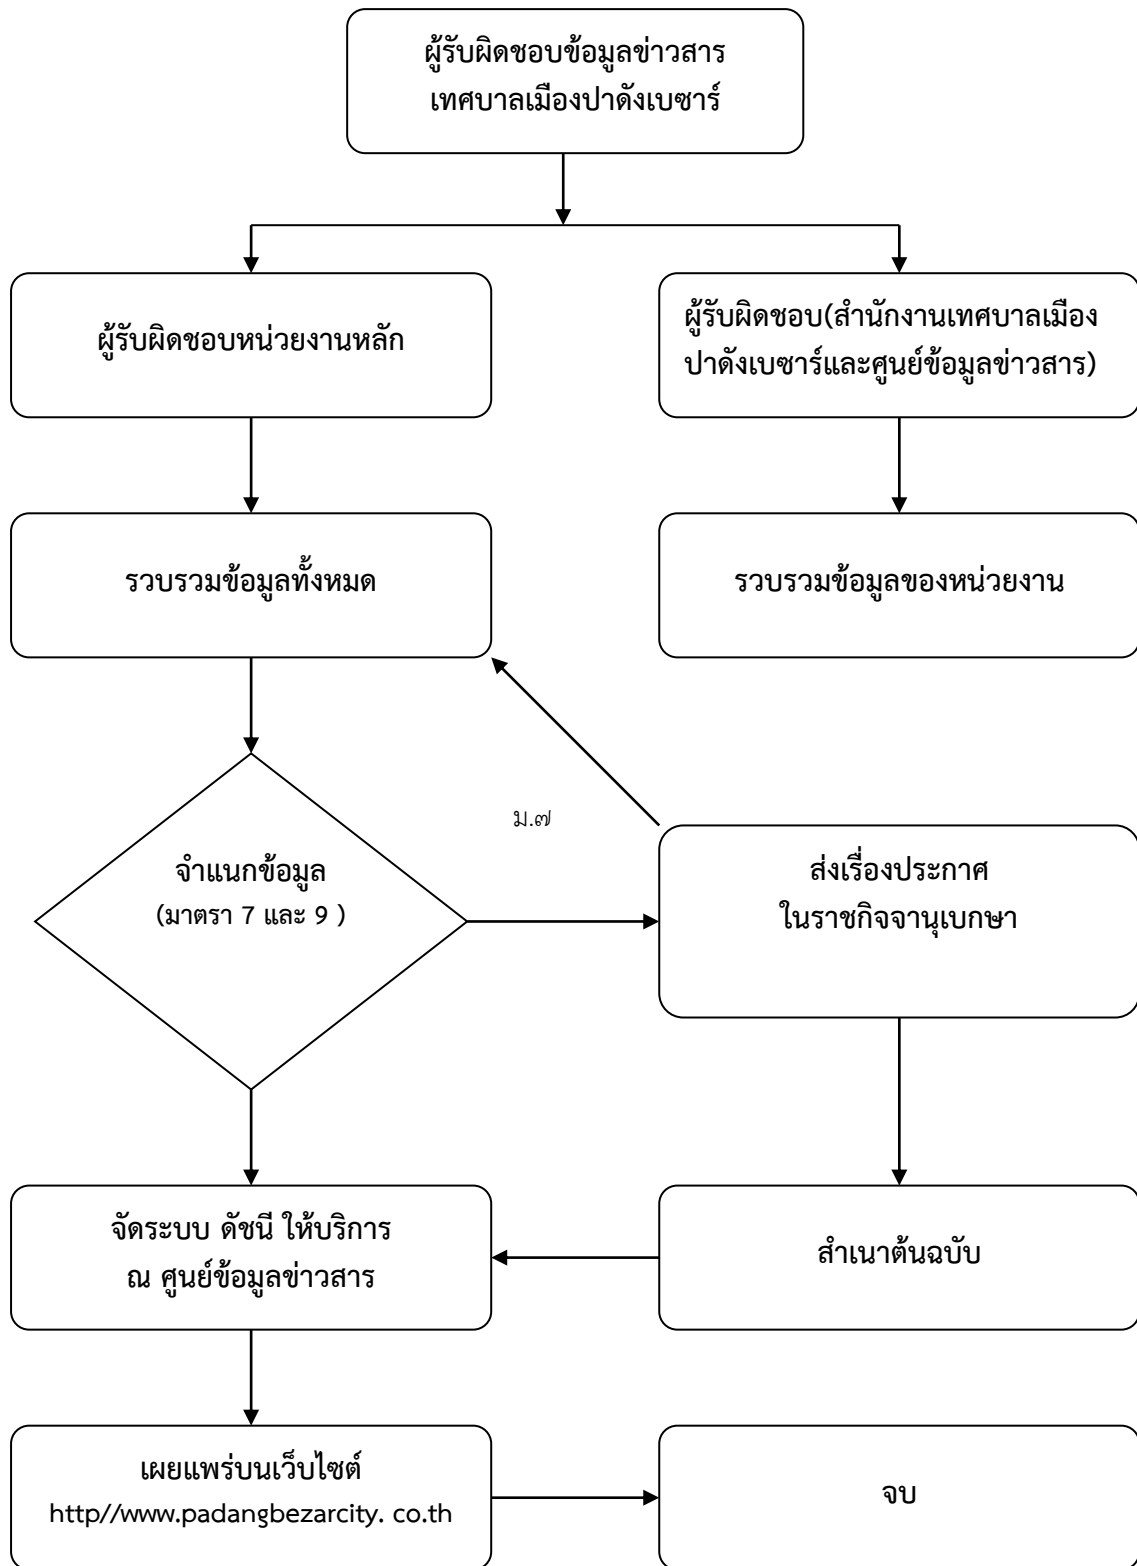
ผู้รับผิดชอบข้อมูลข่าวสาร
เทศบาลเมืองปาดังเบซาร์

ผู้รับผิดชอบหน่วยงานหลัก

ผู้รับผิดชอบ(สำนักงานเทศบาลเมืองปาดังเบซาร์และศูนย์ข้อมูลข่าวสาร)

รวบรวมข้อมูลทั้งหมด

รวบรวมข้อมูลของหน่วยงาน

ม.๗

จำแนกข้อมูล
(มาตรา 7 และ 9 )

ส่งเรื่องประกาศ
ในราชกิจจานุเบกษา

จัดระบบ ดัชนี ให้บริการ
ณ ศูนย์ข้อมูลข่าวสาร

สำเนาต้นฉบับ

เผยแพร่บนเว็บไซต์
http//www.padangbezarcity. co.th

จบ